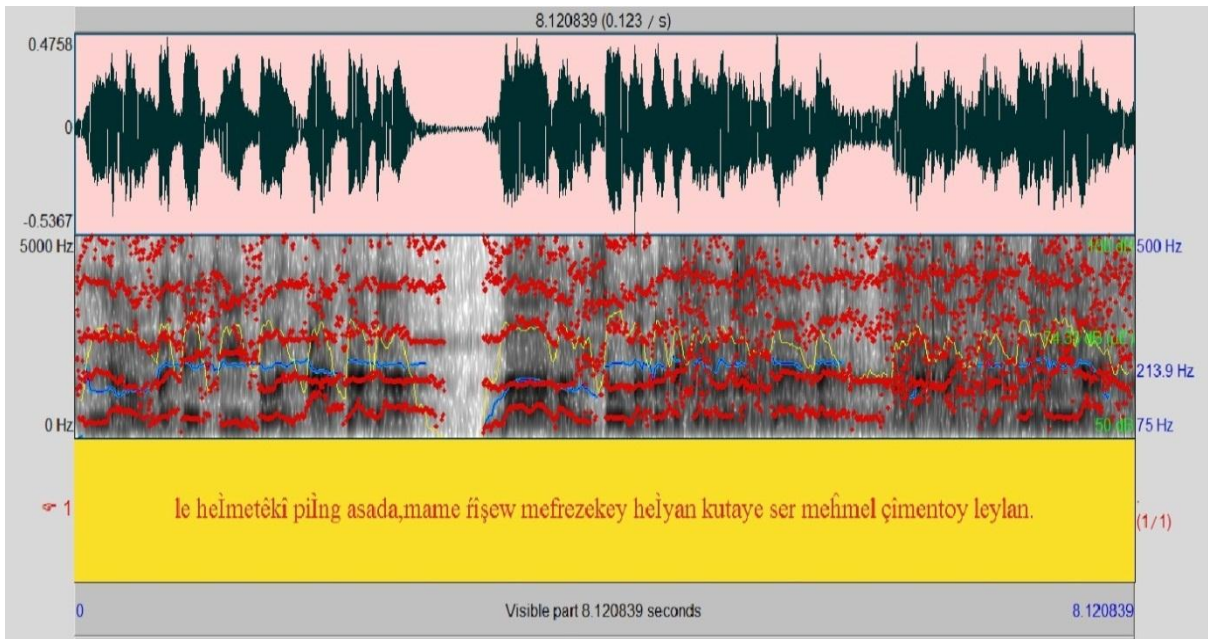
8.120839 (0.123 / s)

0.4758

0

-0.5367

5000 Hz

0 Hz

100 dB

500 Hz

74.32 dB

213.9 Hz

50 dB

75 Hz

1

le heľmetêkî piľng asada,mame ȓîşew mefrezekey heľyan kutaye ser meȓmel çimentoy leylan.

(1/1)

0

Visible part 8.120839 seconds

8.120839